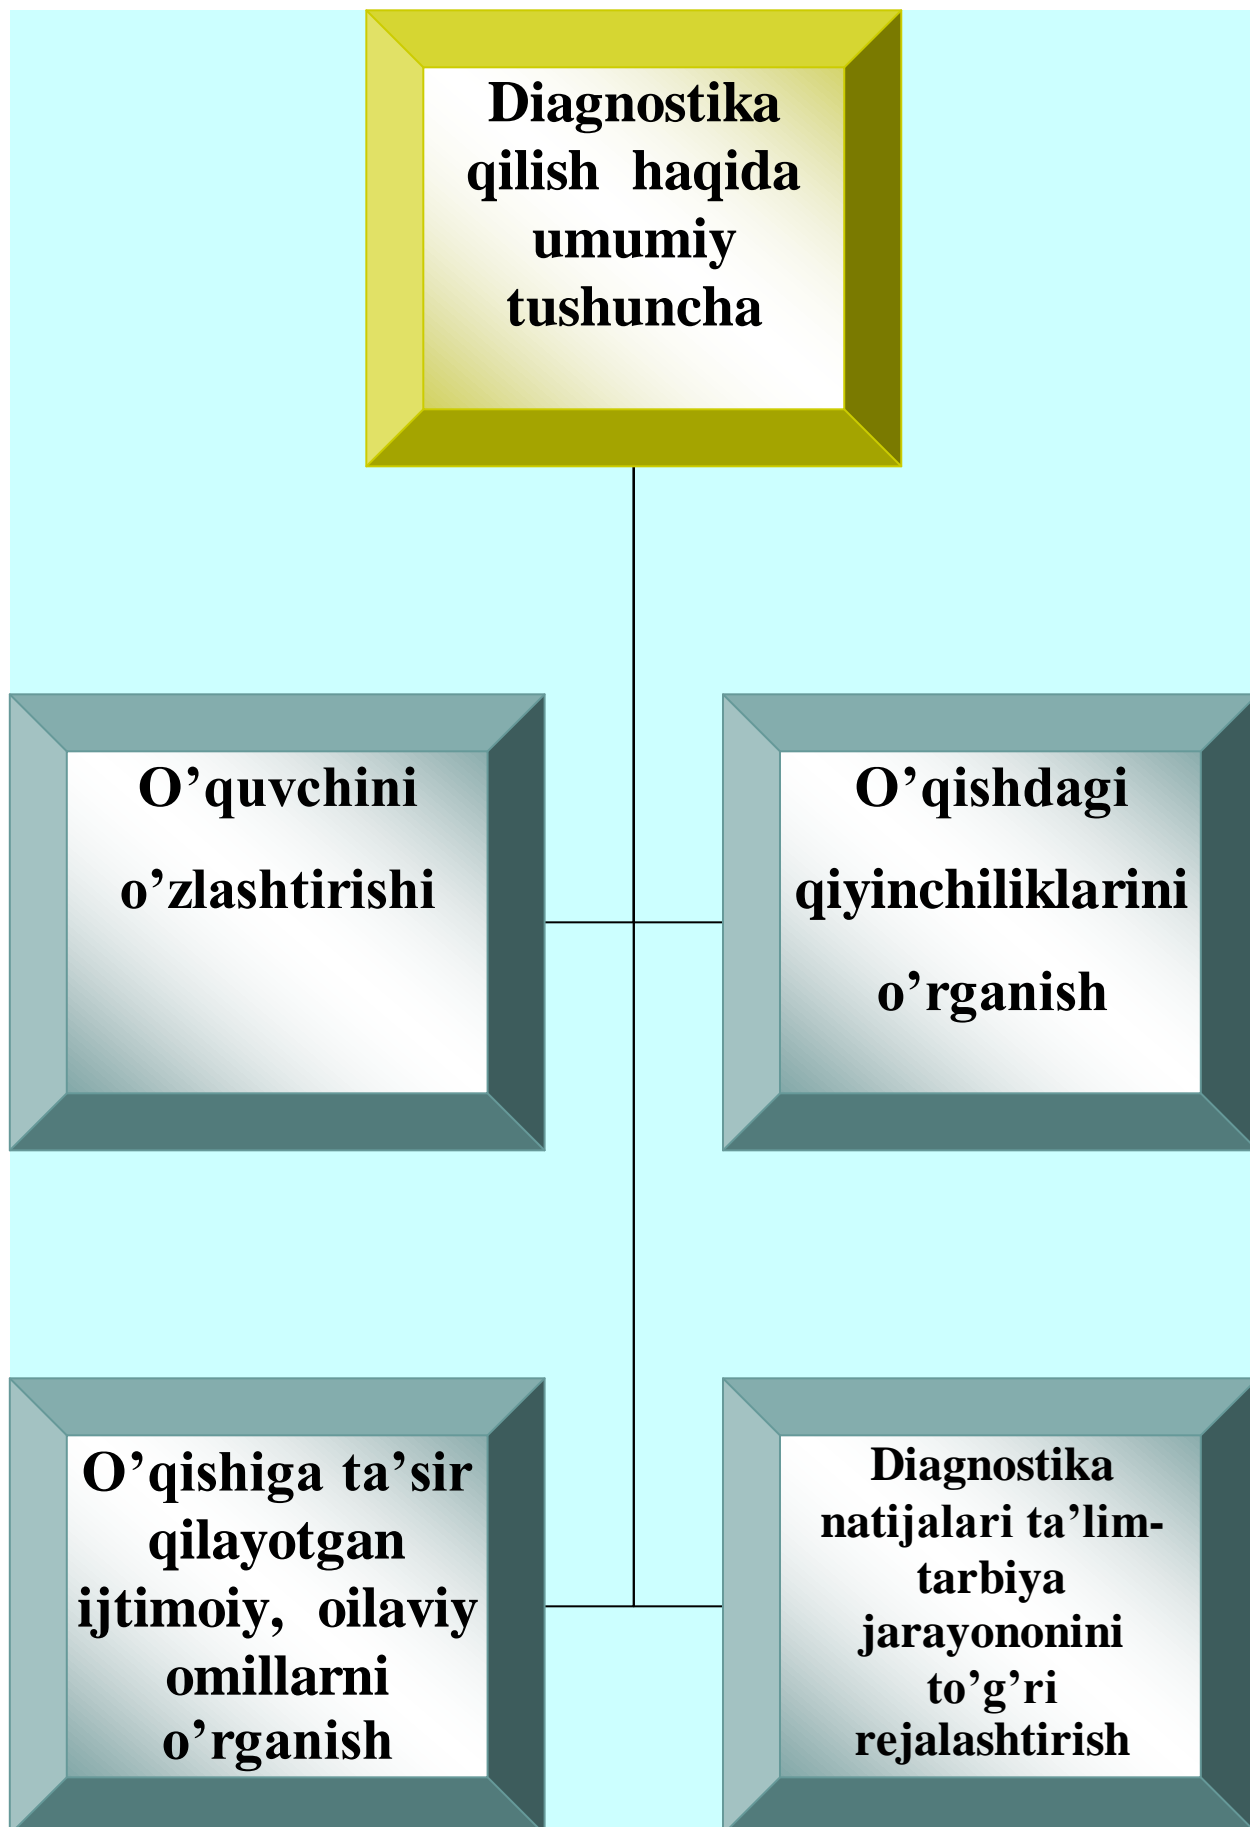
Diagnostika qilish haqida umumiy tushuncha

O’quvchini o’zlashtirishi

O’qishdagi qiyinchiliklarini o’rganish

O’qishiga ta’sir qilayotgan ijtimoiy, oilaviy omillarni o’rganish

Diagnostika natijalari ta’lim-tarbiya jarayononini to’g’ri rejalashtirish